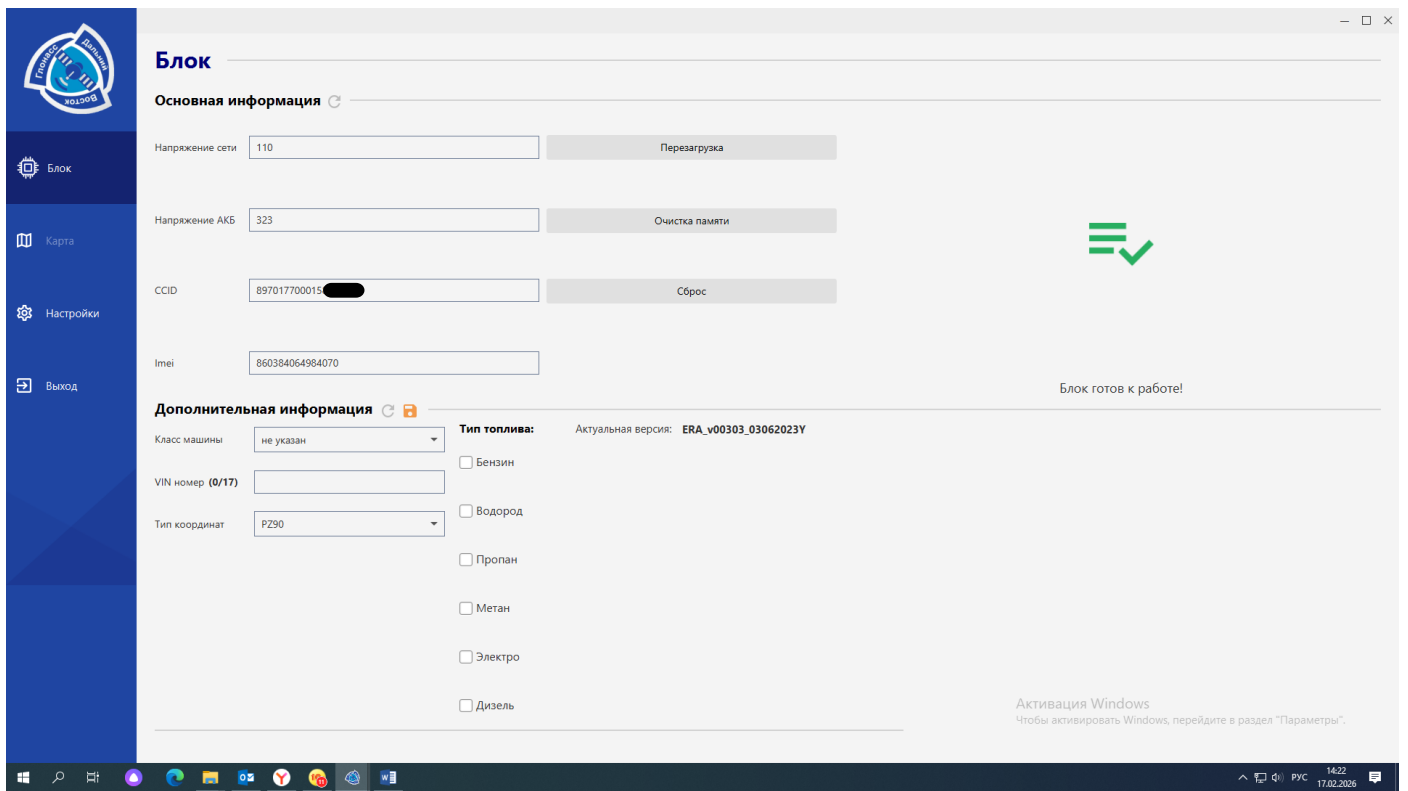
Глонасс Дальний Восток

Блок
Карта
Настройки
Выход

Блок

Основная информация

Напряжение сети 110
Перезагрузка

Напряжение АКБ 323
Очистка памяти

CCID 897017700015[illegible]
Сброс

Imei 860384064984070

Блок готов к работе!

Дополнительная информация

Класс машины не указан
VIN номер (0/17)
Тип координат PZ90

Тип топлива:
Бензин
Водород
Пропан
Метан
Электро
Дизель

Актуальная версия: ERA_v00303_03062023Y

Активация Windows
Чтобы активировать Windows, перейдите в раздел "Параметры".

РУС 14:22 17.02.2026